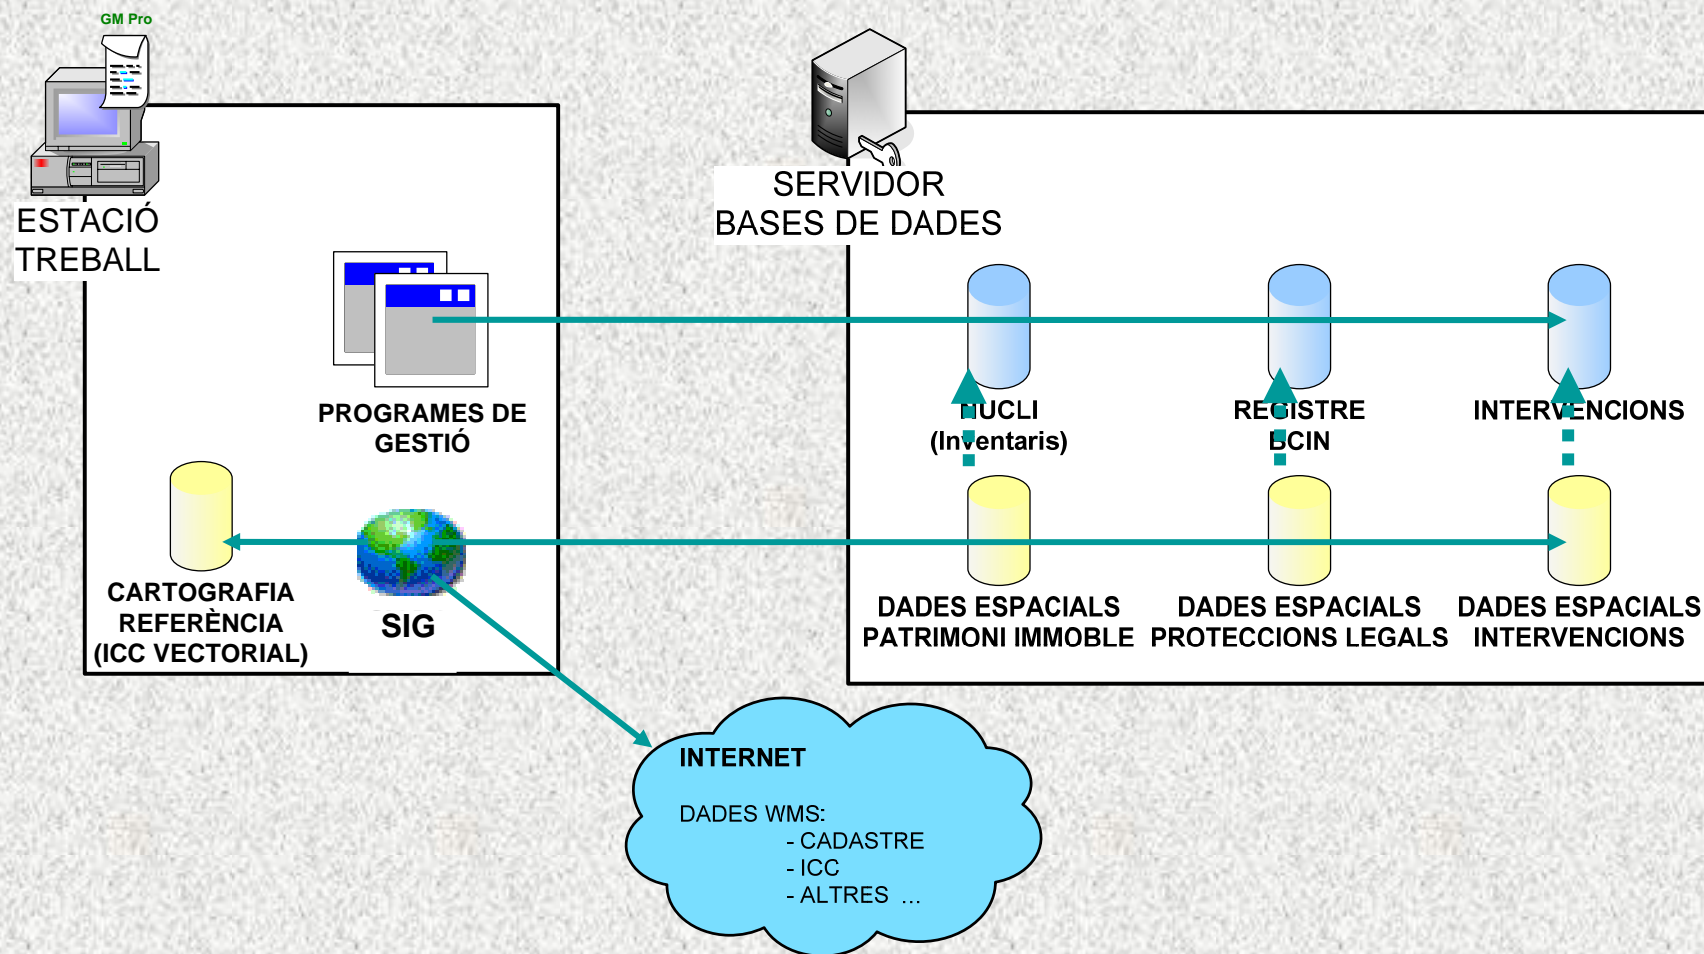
GM Pro

ESTACIÓ TREBALL

SERVIDOR
BASES DE DADES

PROGRAMES DE GESTIÓ

NUCLI (Inventaris)

REGISTRE BCIN

INTERVENCIONS

CARTOGRAFIA REFERÈNCIA (ICC VECTORIAL)

SIG

DADES ESPACIALS PATRIMONI IMMOBLE

DADES ESPACIALS PROTECCIONS LEGALS

DADES ESPACIALS INTERVENCIONS

INTERNET

DADES WMS:
- CADASTRE
- ICC
- ALTRES ...